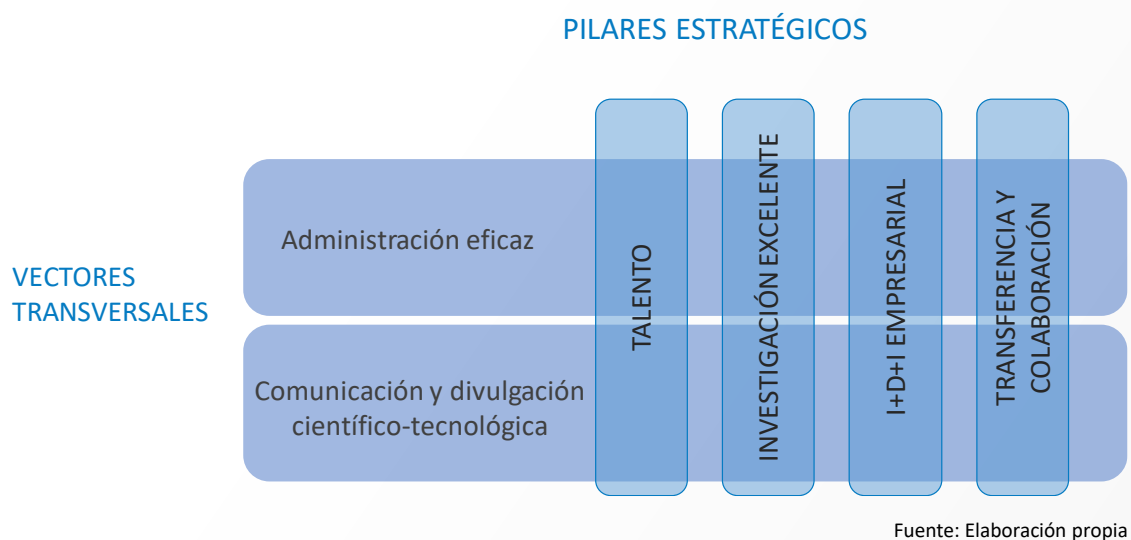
PILARES ESTRATÉGICOS

VECTORES TRANSVERSALES

Administración eficaz

Comunicación y divulgación científico-tecnológica

TALENTO

INVESTIGACIÓN EXCELENTE

I+D+I EMPRESARIAL

TRANSFERENCIA Y COLABORACIÓN

Fuente: Elaboración propia